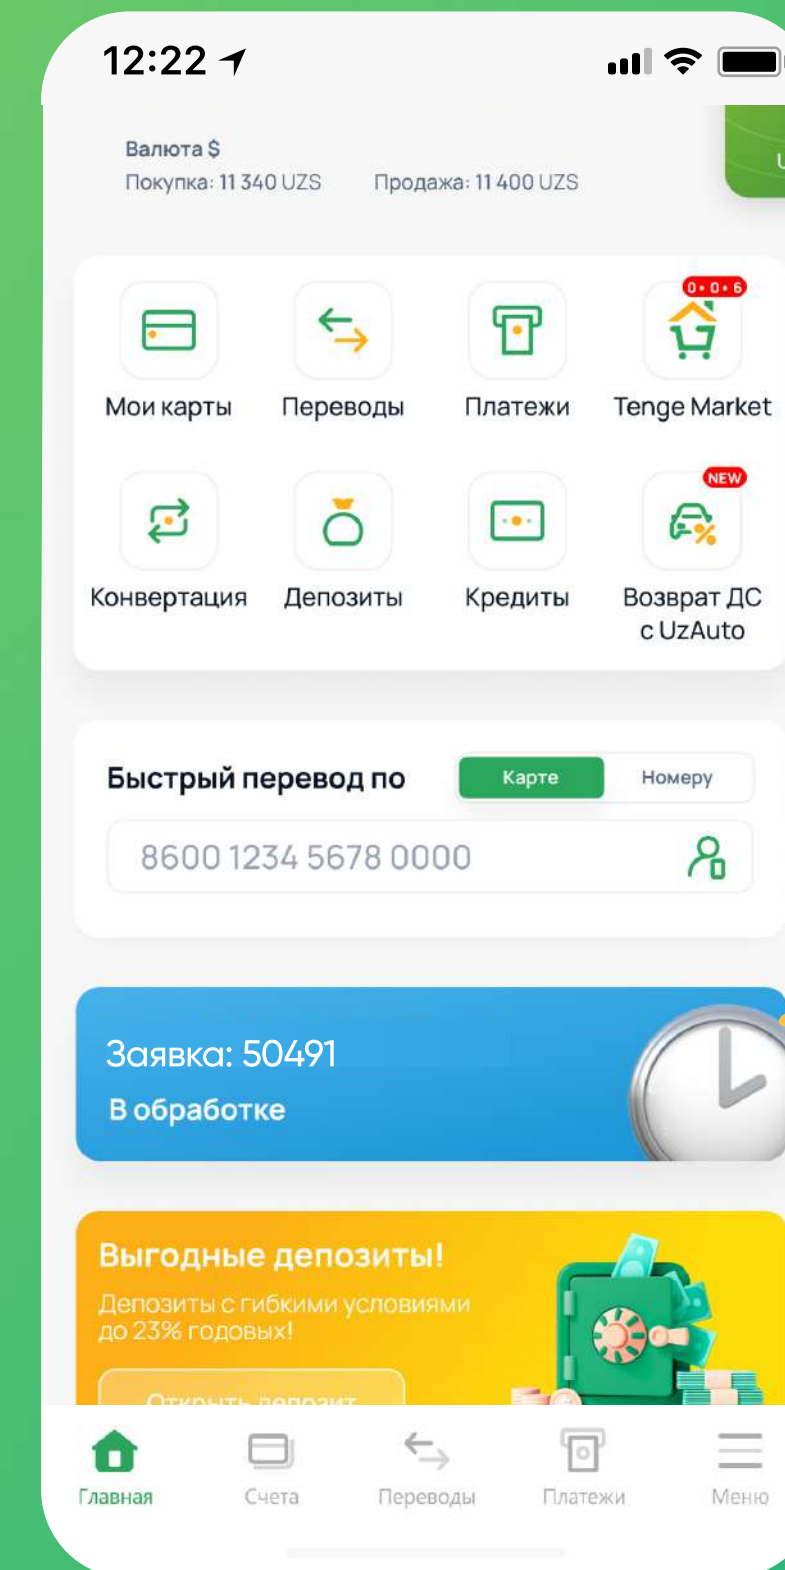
12:22

Валюта $
Покупка: 11 340 UZS Продажа: 11 400 UZS

0•0•6

Мои карты
Переводы
Платежи
Tenge Market

NEW

Конвертация
Депозиты
Кредиты
Возврат ДС с UzAuto

Быстрый перевод по
Карте
Номеру

8600 1234 5678 0000

Заявка: 50491
В обработке

Выгодные депозиты!
Депозиты с гибкими условиями до 23% годовых!

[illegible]

Главная
Счета
Переводы
Платежи
Меню